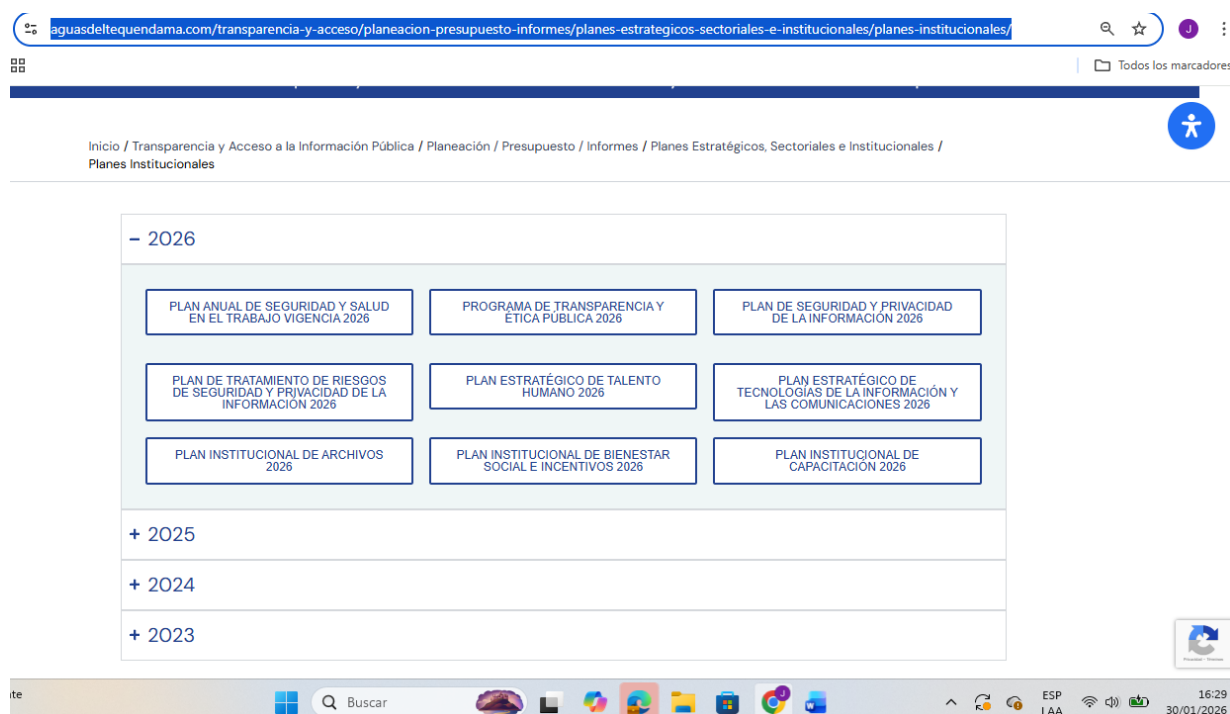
aguasdeltequendama.com/transparencia-y-acceso/planeacion-presupuesto-informes/planes-estrategicos-sectoriales-e-institucionales/planes-institucionales/

Todos los marcadores

Inicio / Transparencia y Acceso a la Información Pública / Planeación / Presupuesto / Informes / Planes Estratégicos, Sectoriales e Institucionales / Planes Institucionales

– 2026

PLAN ANUAL DE SEGURIDAD Y SALUD EN EL TRABAJO VIGENCIA 2026

PROGRAMA DE TRANSPARENCIA Y ÉTICA PÚBLICA 2026

PLAN DE SEGURIDAD Y PRIVACIDAD DE LA INFORMACIÓN 2026

PLAN DE TRATAMIENTO DE RIESGOS DE SEGURIDAD Y PRIVACIDAD DE LA INFORMACIÓN 2026

PLAN ESTRATÉGICO DE TALENTO HUMANO 2026

PLAN ESTRATÉGICO DE TECNOLOGÍAS DE LA INFORMACIÓN Y LAS COMUNICACIONES 2026

PLAN INSTITUCIONAL DE ARCHIVOS 2026

PLAN INSTITUCIONAL DE BIENESTAR SOCIAL E INCENTIVOS 2026

PLAN INSTITUCIONAL DE CAPACITACIÓN 2026

+ 2025

+ 2024

+ 2023

Buscar

ESP
LAA

16:29
30/01/2026